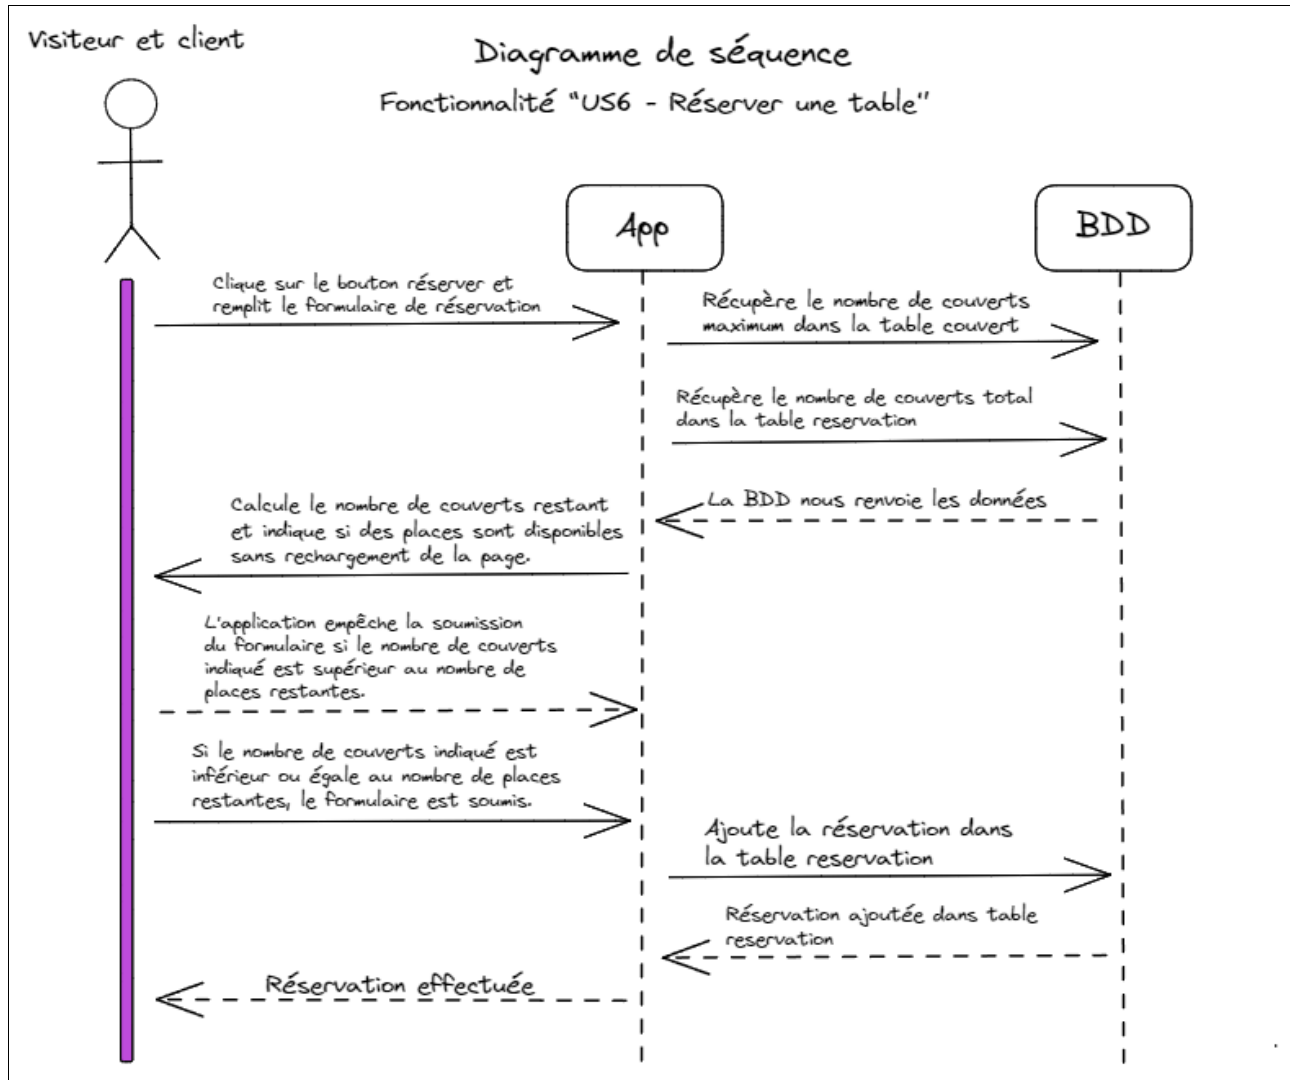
Visiteur et client

Diagramme de séquence

Fonctionnalité "US6 - Réserver une table"

App

BDD

Clique sur le bouton réserver et remplit le formulaire de réservation

Récupère le nombre de couverts maximum dans la table couvert

Récupère le nombre de couverts total dans la table reservation

La BDD nous renvoie les données

Calcule le nombre de couverts restant et indique si des places sont disponibles sans rechargement de la page.

L'application empêche la soumission du formulaire si le nombre de couverts indiqué est supérieur au nombre de places restantes.

Si le nombre de couverts indiqué est inférieur ou égale au nombre de places restantes, le formulaire est soumis.

Ajoute la réservation dans la table reservation

Réservation ajoutée dans table reservation

Réservation effectuée